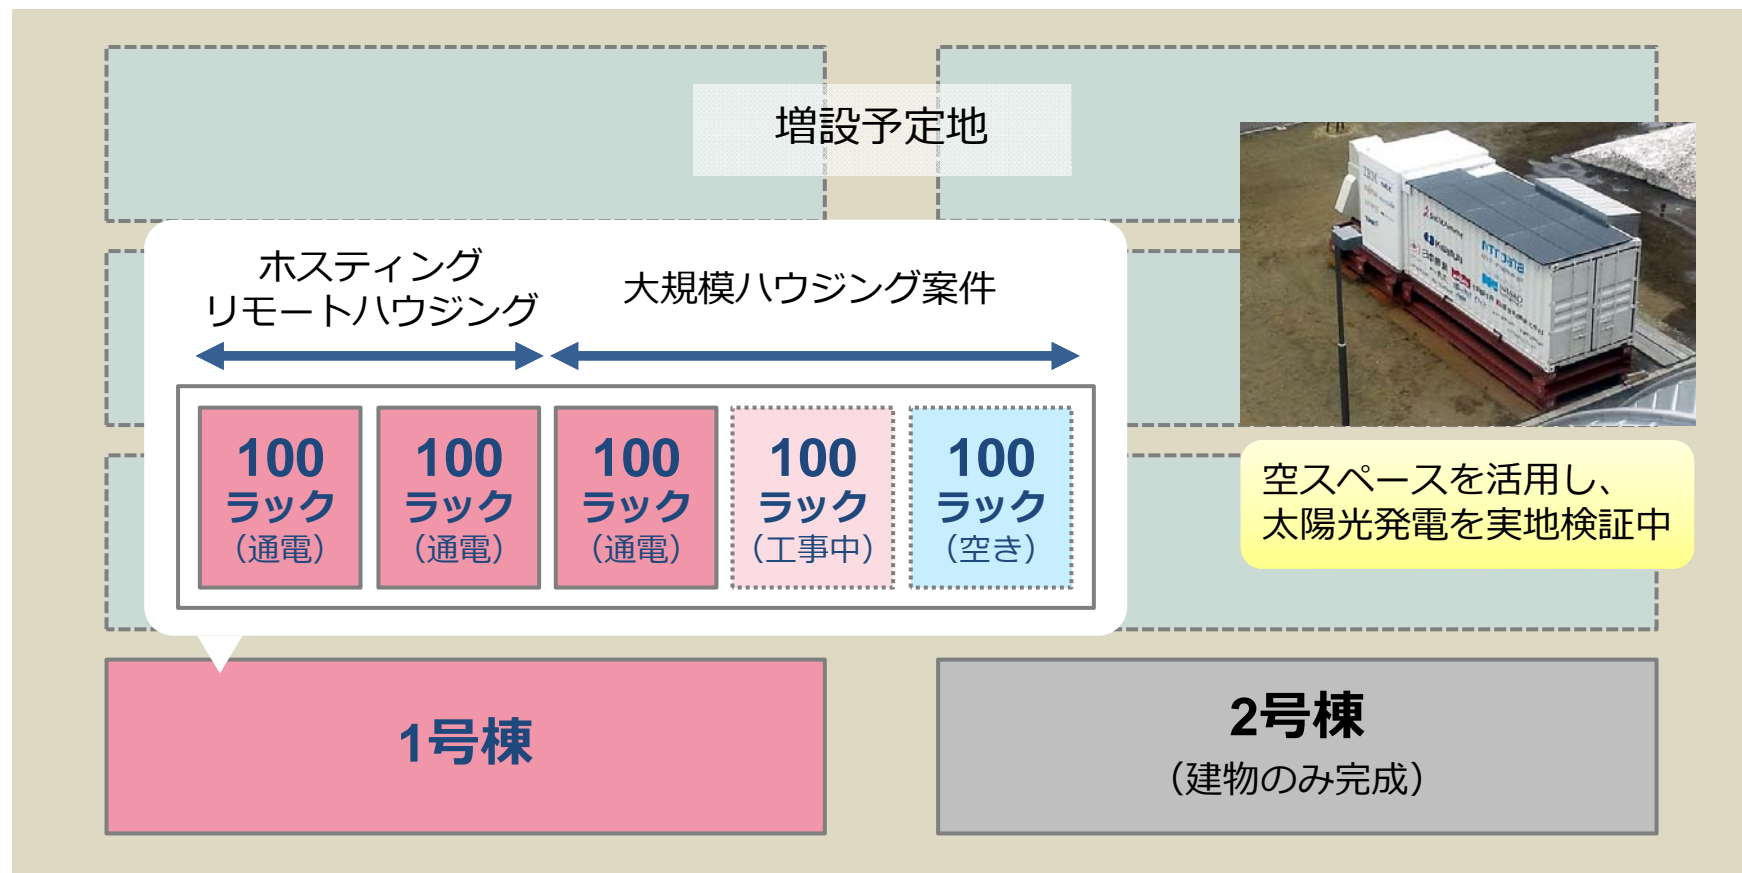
増設予定地

ホスティング
リモートハウジング

大規模ハウジング案件

100
ラック
（通電）

100
ラック
（通電）

100
ラック
（通電）

100
ラック
（工事中）

100
ラック
（空き）

IBM
NTT Data

空スペースを活用し、
太陽光発電を実地検証中

1号棟

2号棟
（建物のみ完成）